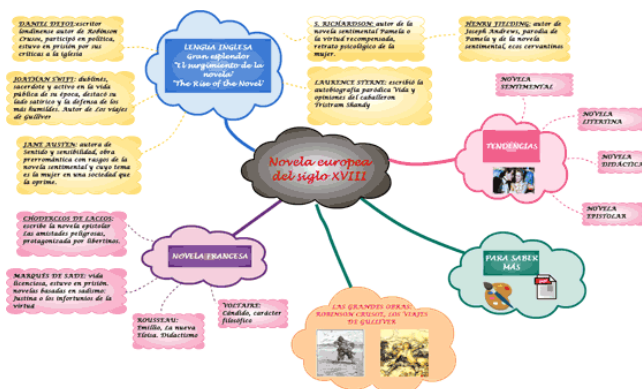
DANIEL DEFOE: escritor londinense autor de Robinson Crusoe, participó en política, estuvo en prisión por sus críticas a la iglesia

JOATHAN SWIFT: dublinés, sacerdote y activo en la vida pública de su época, destacó su lado satírico y la defensa de los más humildes. Autor de Los viajes de Gulliver

JANE AUSTEN: autora de Sentido y sensibilidad, obra prerromántica con rasgos de la novela sentimental y cuyo tema es la mujer en una sociedad que la oprime.

LENGUA INGLESA
Gran esplendor
"El surgimiento de la novela"
"The Rise of the Novel"

S. RICHARDSON: autor de la novela sentimental Pamela o la virtud recompensada, retrato psicológico de la mujer.

LAURENCE STERNE: escribió la autobiografía paródica Vida y opiniones del caballero Tristram Shandy

HENRY FIELDING: autor de Joseph Andrews, parodia de Pamela y de la novela sentimental, ecos cervantinos

Novela europea del siglo XVIII

NOVELA SENTIMENTAL

NOVELA LIBERTINA

TENDENCIAS

NOVELA DIDÁCTICA

NOVELA EPISTOLAR

CHODERLOS DE LACLOS: escribe la novela epistolar Las amistades peligrosas, protagonizada por libertinos.

MARQUÉS DE SADE: vida licenciosa, estuvo en prisión. novelas basadas en sadismo: Justina o los infortunios de la virtud

NOVELA FRANCESA

ROUSSEAU: Emilio, La nueva Eloísa. Didactismo

VOLTAIRE: Cándido, carácter filosófico

PARA SABER MÁS

LAS GRANDES OBRAS: ROBINSON CRUSOE, LOS VIAJES DE GULLIVER